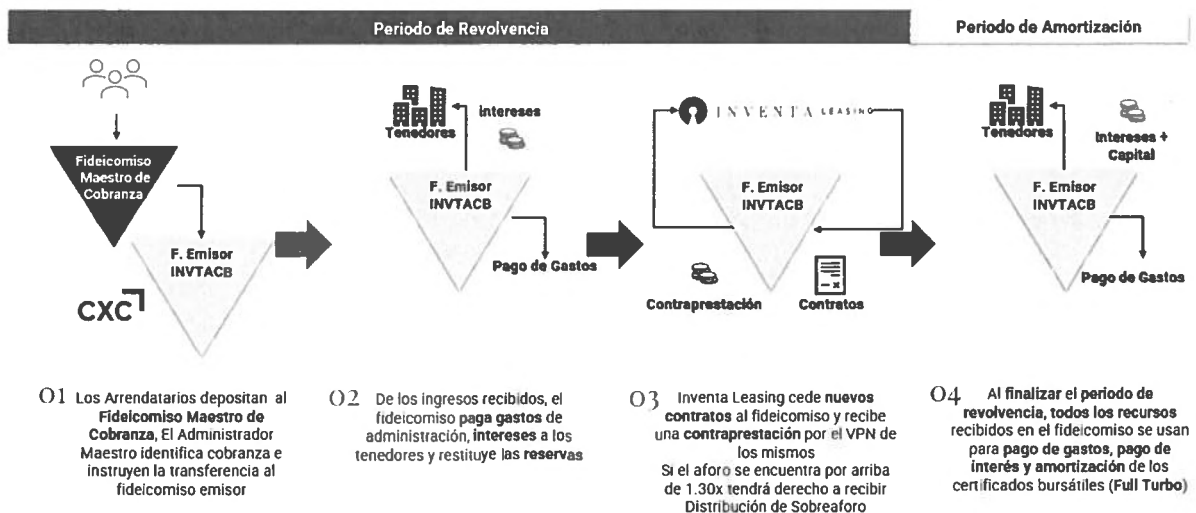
Periodo de Revolvencia

Periodo de Amortización

Fideicomiso Maestro de Cobranza

F. Emisor INVTACB

CXC

Tenedores

Intereses

F. Emisor INVTACB

Pago de Gastos

INVENTA LEASING

F. Emisor INVTACB

Contraprestación

Contratos

Tenedores

Intereses + Capital

F. Emisor INVTACB

Pago de Gastos

01 Los Arrendatarios depositan al **Fideicomiso Maestro de Cobranza**, El Administrador Maestro identifica cobranza e instruyen la transferencia al fideicomiso emisor

02 De los ingresos recibidos, el fideicomiso **paga gastos** de administración, **intereses** a los tenedores y restituye las **reservas**

03 Inventa Leasing cede **nuevos contratos** al fideicomiso y recibe una **contraprestación** por el VPN de los mismos
Si el aforo se encuentra por arriba de 1.30x tendrá derecho a recibir Distribución de Sobreaforo

04 Al **finalizar el periodo de revolvencia**, **todos los recursos** recibidos en el fideicomiso se usan para **pago de gastos, pago de interés y amortización** de los certificados bursátiles (**Full Turbo**)